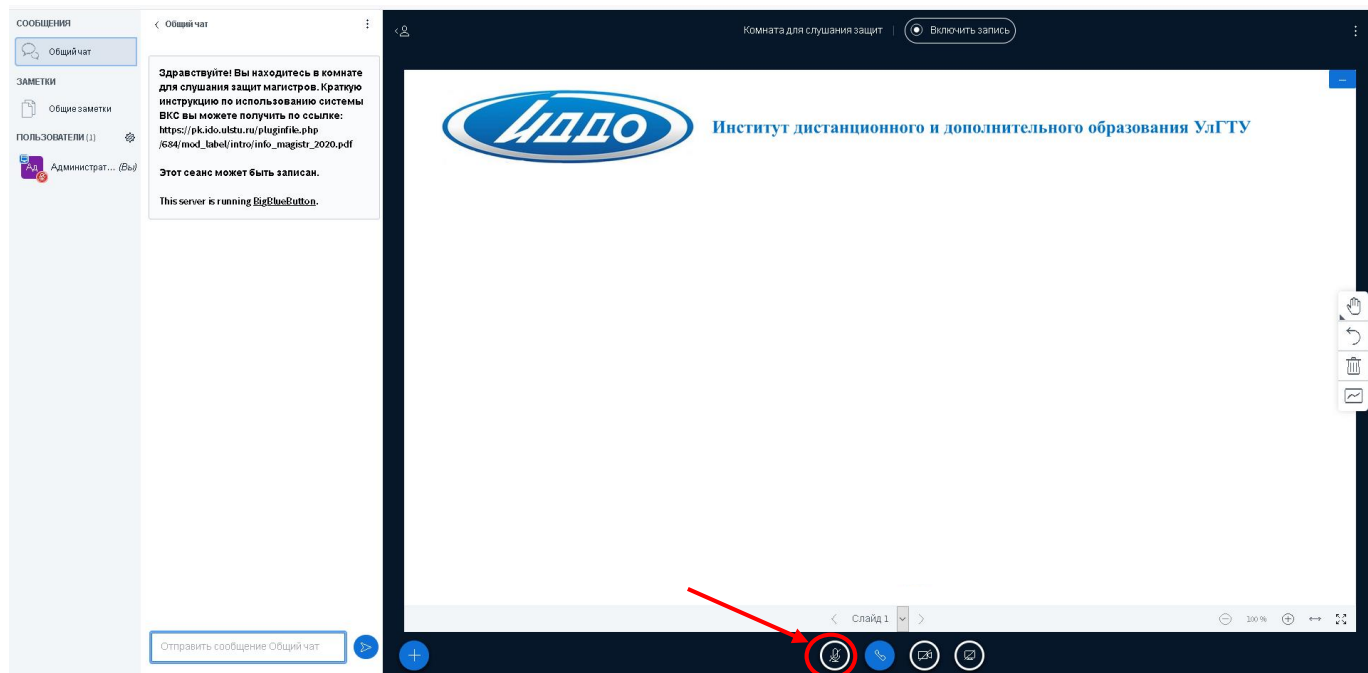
СООБЩЕНИЯ

Общий чат

ЗАМЕТКИ

Общие заметки

ПОЛЬЗОВАТЕЛИ (1)

Ад Администрат... (Вы)

< Общий чат

Здравствуйте! Вы находитесь в комнате для слушания защит магистров. Краткую инструкцию по использованию системы ВКС вы можете получить по ссылке: https://pk.ido.ulstu.ru/pluginfile.php/684/mod_label/intro/info_magistr_2020.pdf

Этот сеанс может быть записан.

This server is running BigBlueButton.

Отправить сообщение Общий чат

Комната для слушания защит | Включить запись

ИДДО

Институт дистанционного и дополнительного образования УлГТУ

Слайд 1

100 %